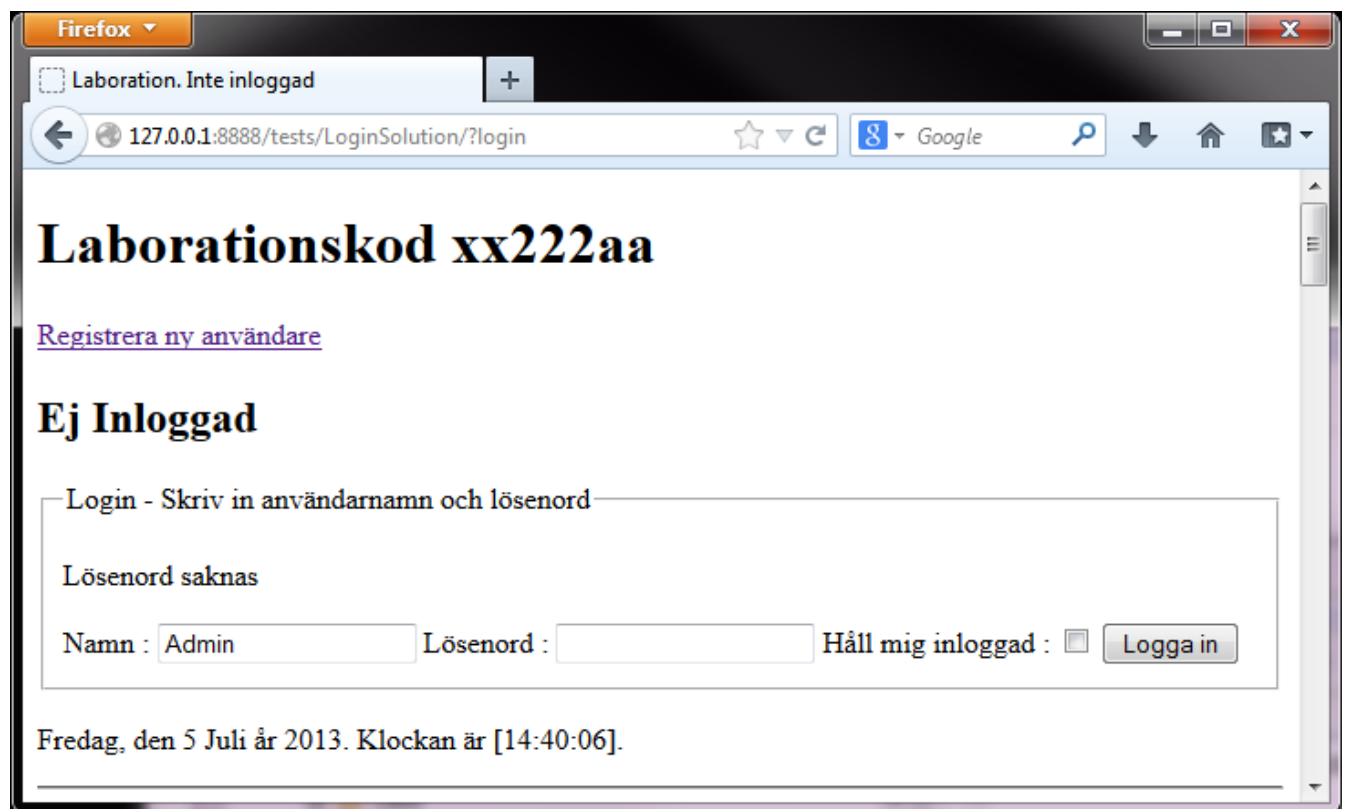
Firefox

Laboration. Inte inloggad

+

127.0.0.1:8888/tests/LoginSolution/?login

Google

# Laborationskod xx222aa

Registrera ny användare

## Ej Inloggad

Login - Skriv in användarnamn och lösenord

Lösenord saknas

Namn : Admin Lösenord : Håll mig inloggad : Logga in

Fredag, den 5 Juli år 2013. Klockan är [14:40:06].